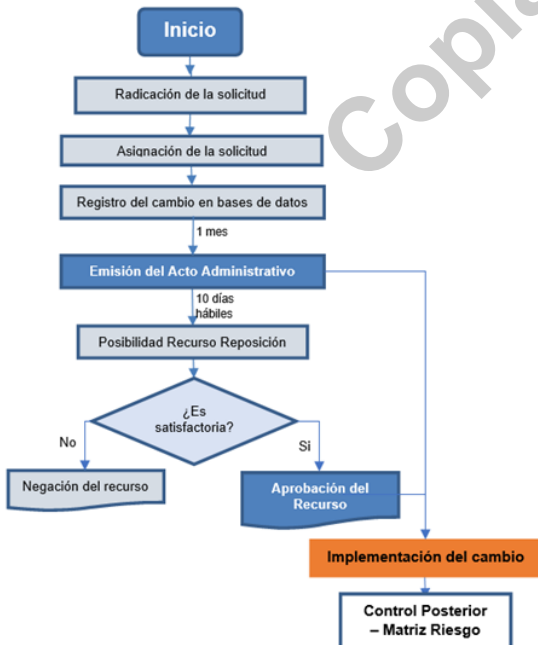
Inicio

Radicación de la solicitud

Asignación de la solicitud

Registro del cambio en bases de datos

1 mes

Emisión del Acto Administrativo

10 días hábiles

Posibilidad Recurso Reposición

¿Es satisfactoria?

No

Si

Negación del recurso

Aprobación del Recurso

Implementación del cambio

Control Posterior – Matriz Riesgo

Copia